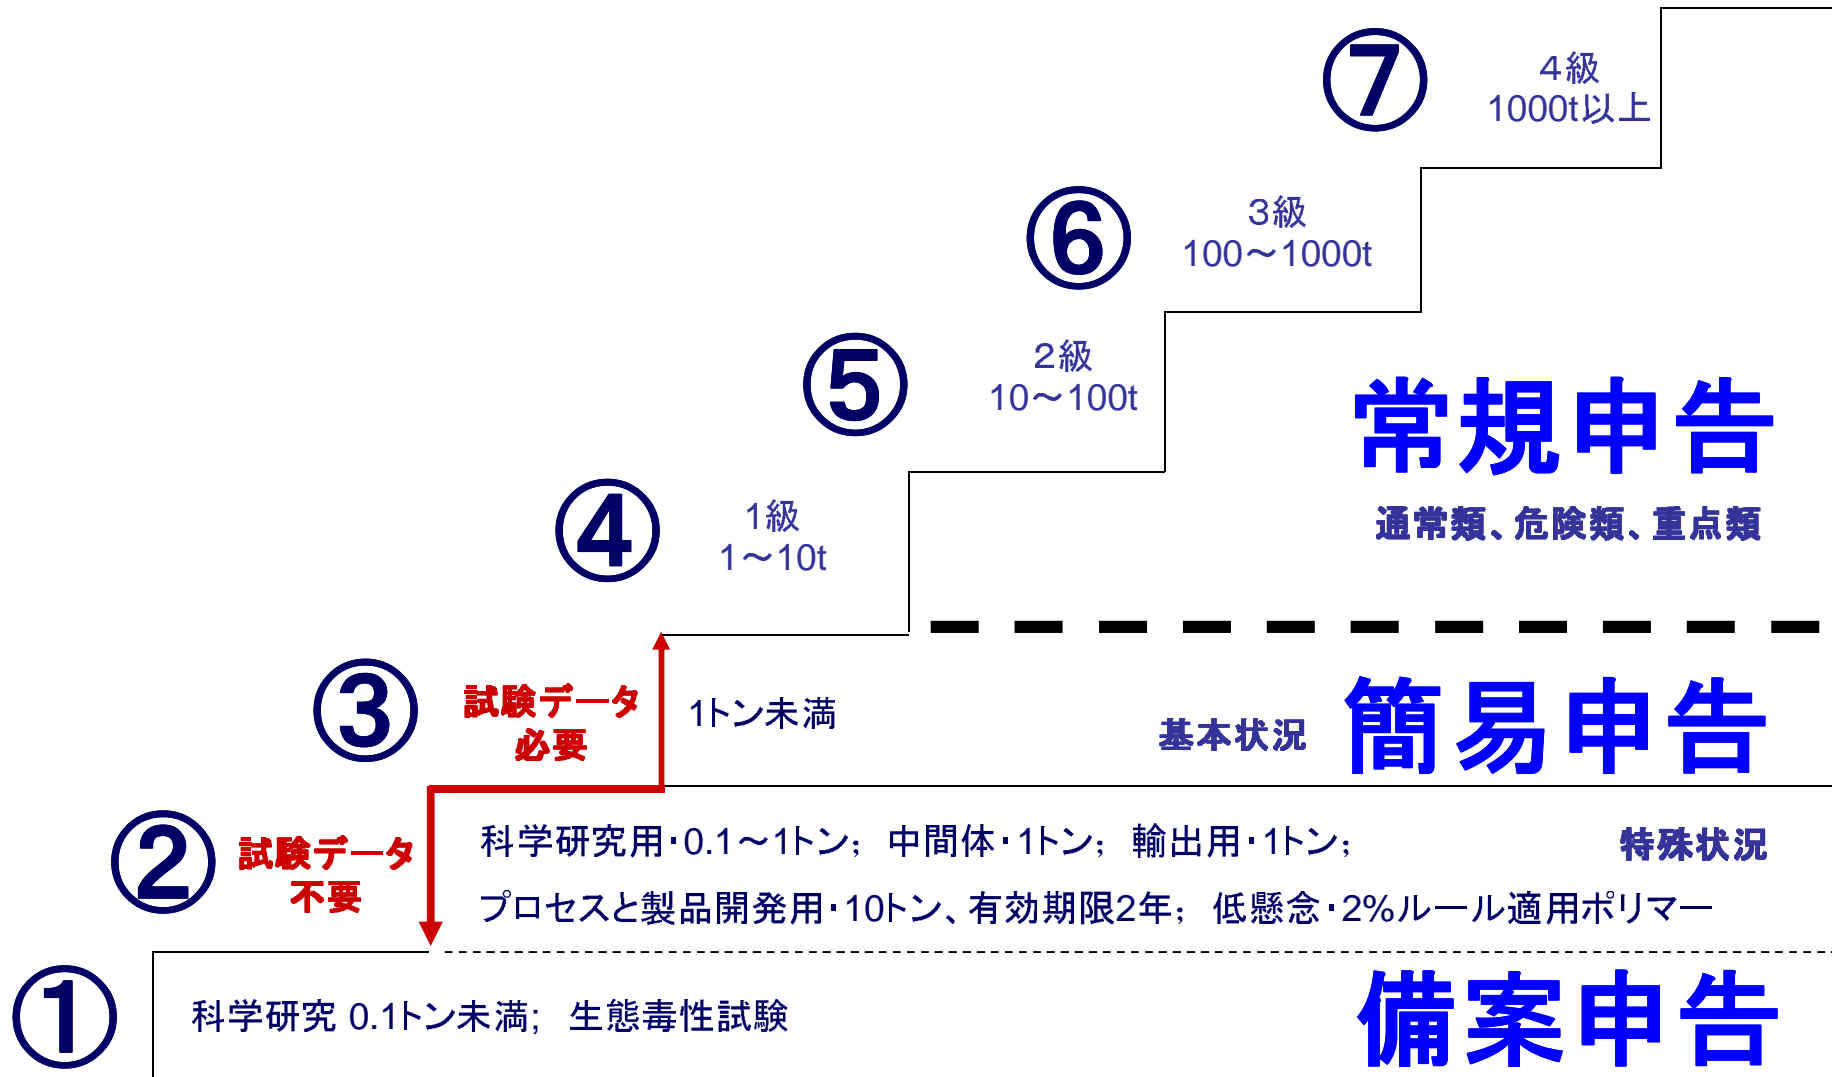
⑦ 4級 1000t以上

⑥ 3級 100～1000t

⑤ 2級 10～100t

常規申告

通常類、危険類、重点類

④ 1級 1～10t

③ 試験データ必要

1トン未満

基本状況 簡易申告

② 試験データ不要

科学研究用・0.1～1トン; 中間体・1トン; 輸出用・1トン;

特殊状況

プロセスと製品開発用・10トン、有効期限2年; 低懸念・2%ルール適用ポリマー

① 科学研究 0.1トン未満; 生態毒性試験

備案申告